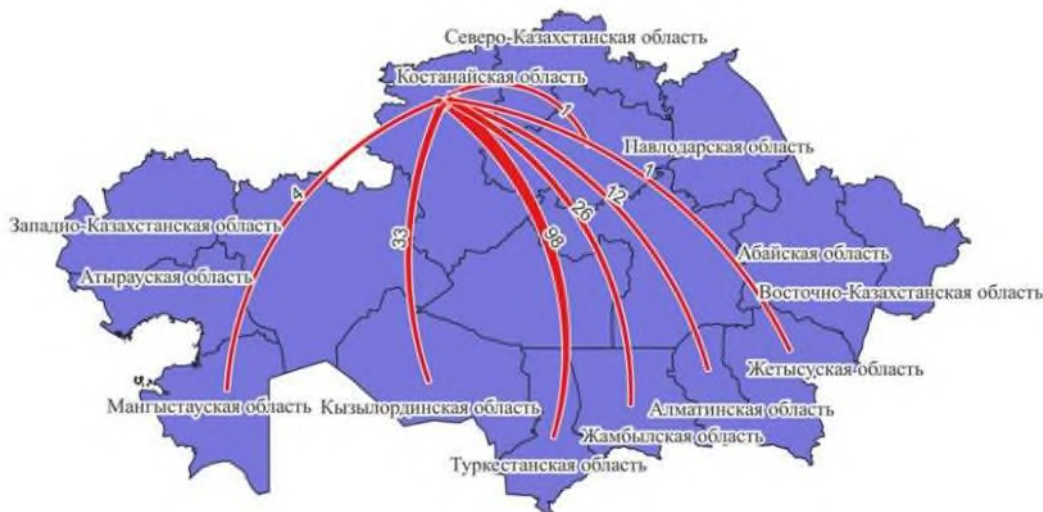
Северо-Казахстанская область
Костанайская область
1
Павлодарская область
1
12
26
4
98
33
Западно-Казахстанская область
Атырауская область
Абайская область
Восточно-Казахстанская область
Жетысуская область
Мангистауская область
Кызылординская область
Алматинская область
Жамбылская область
Туркестанская область